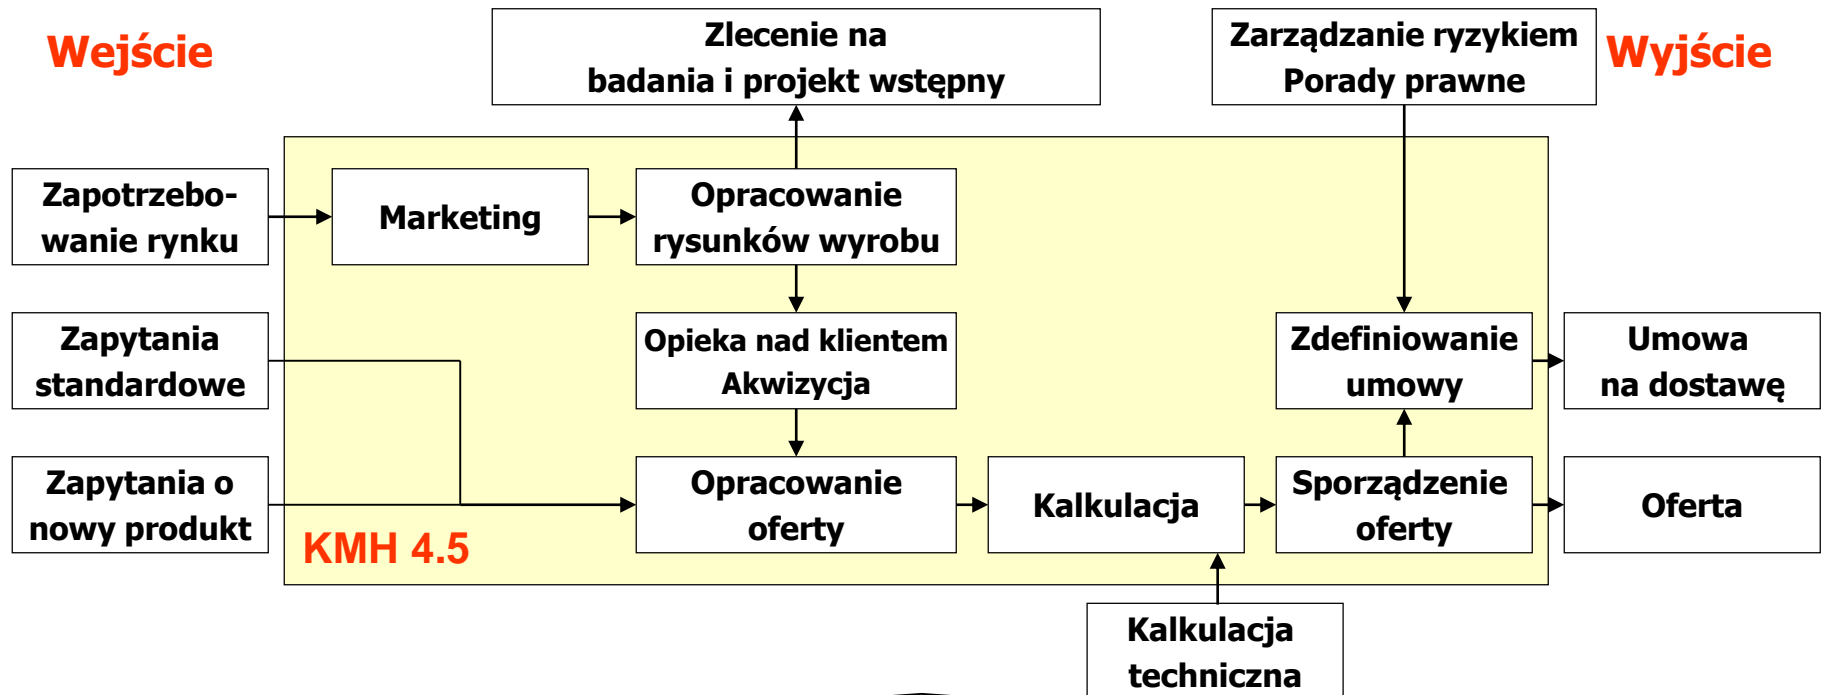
Wejście

Zlecenie na badania i projekt wstępny

Zarządzanie ryzykiem
Porady prawne

Wyjście

Zapotrzebowanie rynku

Marketing

Opracowanie rysunków wyrobu

Zapytania standardowe

Opieka nad klientem
Akwizycja

Zdefiniowanie umowy

Umowa na dostawę

Zapytania o nowy produkt

Opracowanie oferty

Kalkulacja

Sporządzenie oferty

Oferta

KMH 4.5

Kalkulacja techniczna